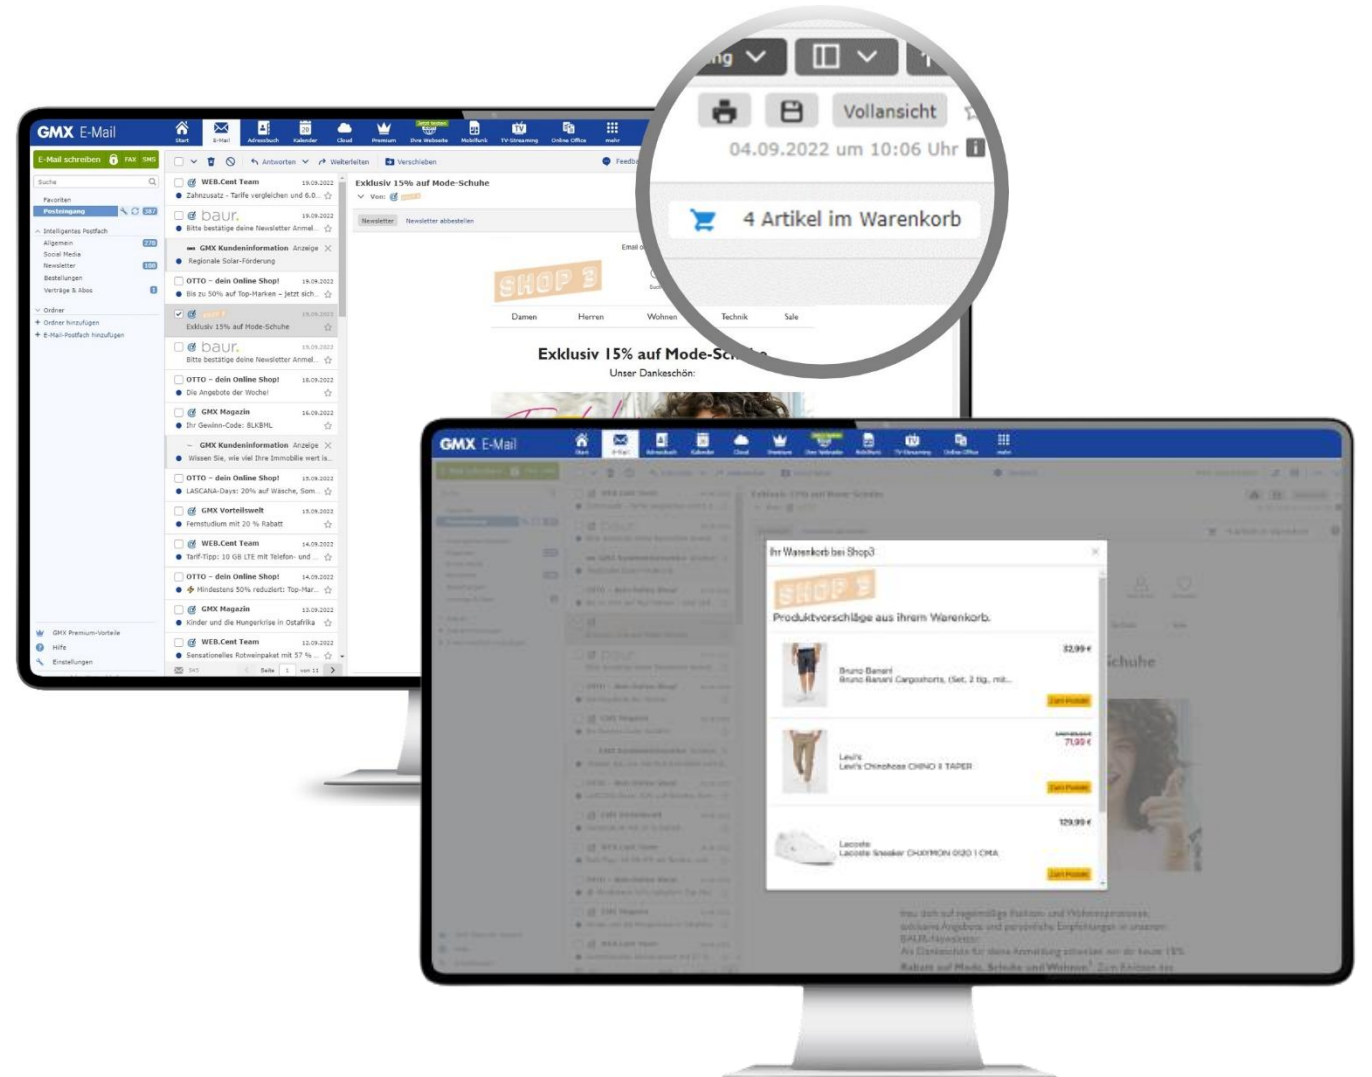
ng

Vollansicht

04.09.2022 um 10:06 Uhr

4 Artikel im Warenkorb

GMX E-Mail

Start E-Mail Adressbuch Kalender Cloud Premium Ihre Webseite Mobilfunk TV-Streaming Online Office mehr

E-Mail schreiben FAX SMS

Suche

Favoriten
Posteingang
Intelligentes Postfach
Allgemein
Social Media
Newsletter
Bestellungen
Verträge & Abos
Ordner
Ordner hinzufügen
E-Mail-Postfach hinzufügen

GMX Premium-Vorteile
Hilfe
Einstellungen

Antworten Weiterleiten Verschieben Feedback

WEB.Cent Team 19.09.2022
Zahnzusatz - Tarife vergleichen und 6.0...
baur. 19.09.2022
Bitte bestätige deine Newsletter Anmel...
GMX Kundeninformation Anzeige
Regionale Solar-Förderung
OTTO - dein Online Shop! 19.09.2022
Bis zu 50% auf Top-Marken - jetzt sich...
Exklusiv 15% auf Mode-Schuhe
baur. 15.09.2022
Bitte bestätige deine Newsletter Anmel...
OTTO - dein Online Shop! 18.09.2022
Die Angebote der Woche!
GMX Magazin 16.09.2022
Ihr Gewinn-Code: 8LKBML
GMX Kundeninformation Anzeige
Wissen Sie, wie viel Ihre Immobilie wert is...
OTTO - dein Online Shop! 15.09.2022
LASCANA-Days: 20% auf Wäsche, Som...
GMX Vorteilswelt 15.09.2022
Fernstudium mit 20 % Rabatt
WEB.Cent Team 14.09.2022
Tarif-Tipp: 10 GB LTE mit Telefon- und ...
OTTO - dein Online Shop! 14.09.2022
Mindestens 50% reduziert: Top-Mar...
GMX Magazin 13.09.2022
Kinder und die Hungerkrise in Ostafrika
WEB.Cent Team 12.09.2022
Sensationelles Rotweinpaket mit 57 %...

Seite 1 von 11

Exklusiv 15% auf Mode-Schuhe
Von:
Newsletter Newsletter abbestellen

SHOP 3
Damen Herren Wohnen Technik Sale

Exklusiv 15% auf Mode-Sc
Unser Dankeschön:

Ihr Warenkorb bei Shop3
SHOP 3
Produktvorschläge aus ihrem Warenkorb.

32,99 €
Bruno Banani
Bruno Banani Cargoshorts, (Set, 2 tlg., mit...
Zum Produkt

71,99 €
Levi's
Levi's Chinohose CHINO II TAPER
Zum Produkt

129,99 €
Lacoste
Lacoste Sneaker CHAYMON 0120 1 CMA
Zum Produkt

4 Artikel im Warenkorb